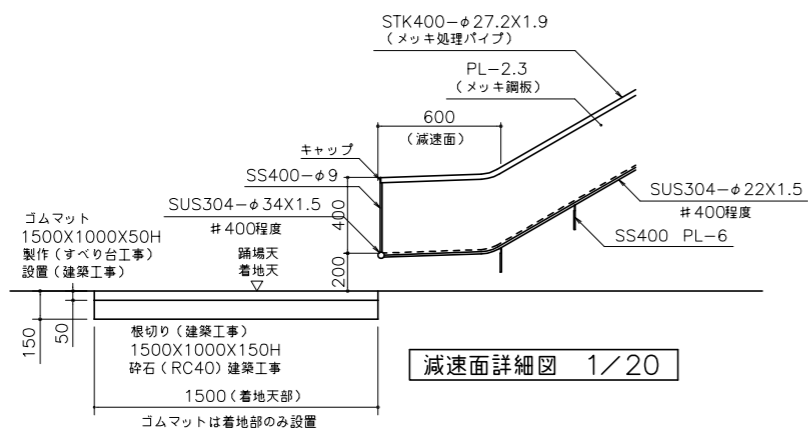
STK400−φ27.2X1.9
（メッキ処理パイプ）

PL−2.3
（メッキ鋼板）

600
（減速面）

キャップ

SS400−φ9

SUS304−φ34X1.5
＃400程度

SUS304−φ22X1.5
＃400程度

SS400　PL−6

400

200

ゴムマット
1500X1000X50H
製作（すべり台工事）
設置（建築工事）

踊場天
着地天

150

50

根切り（建築工事）
1500X1000X150H
砕石（RC40）建築工事

1500（着地天部）

ゴムマットは着地部のみ設置

減速面詳細図　1／20